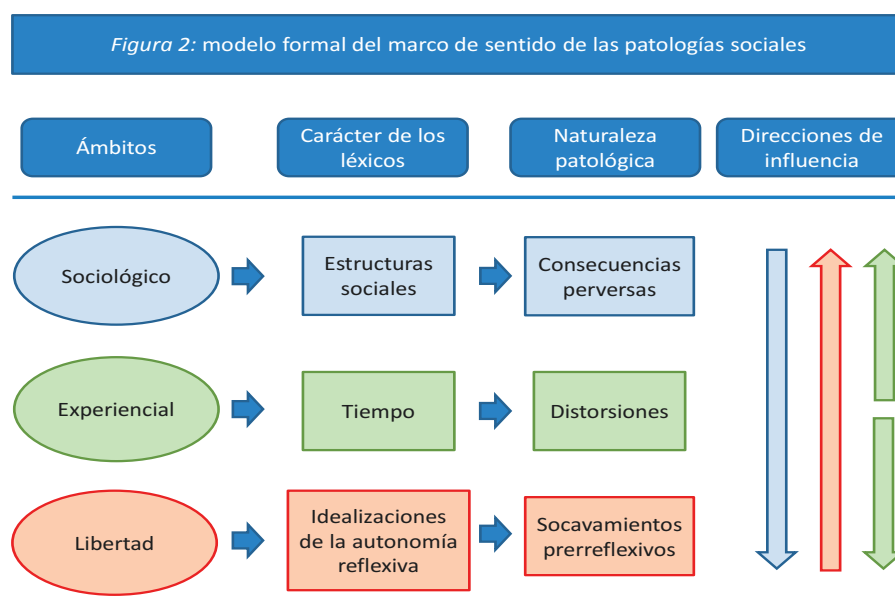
*Figura 2:* modelo formal del marco de sentido de las patologías sociales

Ámbitos

Carácter de los léxicos

Naturaleza patológica

Direcciones de influencia

Sociológico

Estructuras sociales

Consecuencias perversas

Experiencial

Tiempo

Distorsiones

Libertad

Idealizaciones de la autonomía reflexiva

Socavamientos prerreflexivos